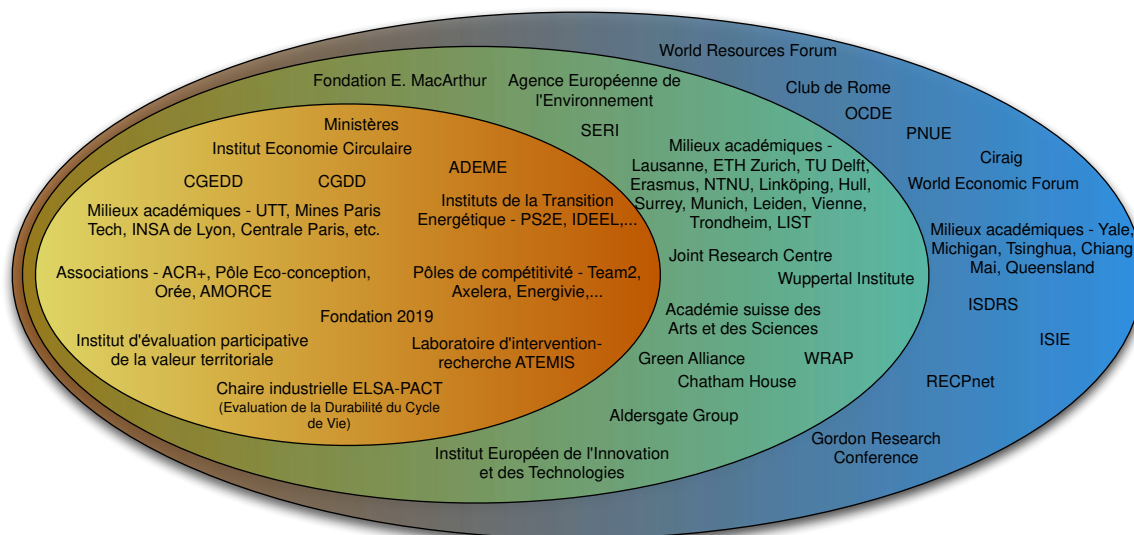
World Resources Forum

Fondation E. MacArthur

Agence Européenne de l'Environnement

Club de Rome

OCDE

PNUE

Ciraig

World Economic Forum

Ministères

Institut Economie Circulaire

SERI

ADEME

CGEDD

CGDD

Milieux académiques - Lausanne, ETH Zurich, TU Delft, Erasmus, NTNU, Linköping, Hull, Surrey, Munich, Leiden, Vienne, Trondheim, LIST

Milieux académiques - UTT, Mines Paris Tech, INSA de Lyon, Centrale Paris, etc.

Instituts de la Transition Energétique - PS2E, IDEEL,...

Milieux académiques - Yale, Michigan, Tsinghua, Chiang Mai, Queensland

Joint Research Centre

Associations - ACR+, Pôle Eco-conception, Orée, AMORCE

Pôles de compétitivité - Team2, Axelera, Energivie,...

Wuppertal Institute

ISDRS

Fondation 2019

Académie suisse des Arts et des Sciences

ISIE

Institut d'évaluation participative de la valeur territoriale

Laboratoire d'intervention-recherche ATEMIS

Green Alliance

WRAP

Chatham House

RECPnet

Chaire industrielle ELSA-PACT (Evaluation de la Durabilité du Cycle de Vie)

Aldersgate Group

Gordon Research Conference

Institut Européen de l'Innovation et des Technologies